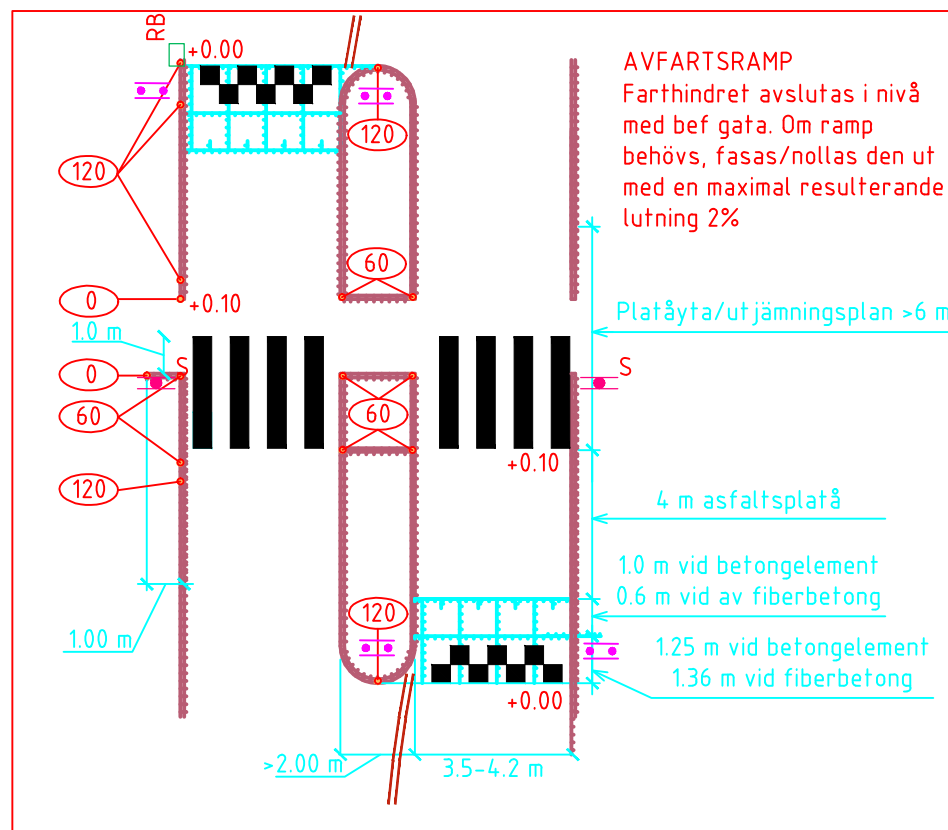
RB
+0.00
AVFARTSRAMP
Farthindret avslutas i nivå med bef gata. Om ramp behövs, fasas/nollas den ut med en maximal resulterande lutning 2%
120
120
60
0
+0.10
Platåyta/utjämningsplan >6 m
1.0 m
S
S
0
60
60
+0.10
120
4 m asfaltsplatå
1.0 m vid betongelement
0.6 m vid av fiberbetong
1.00 m
120
1.25 m vid betongelement
1.36 m vid fiberbetong
+0.00
>2.00 m
3.5-4.2 m